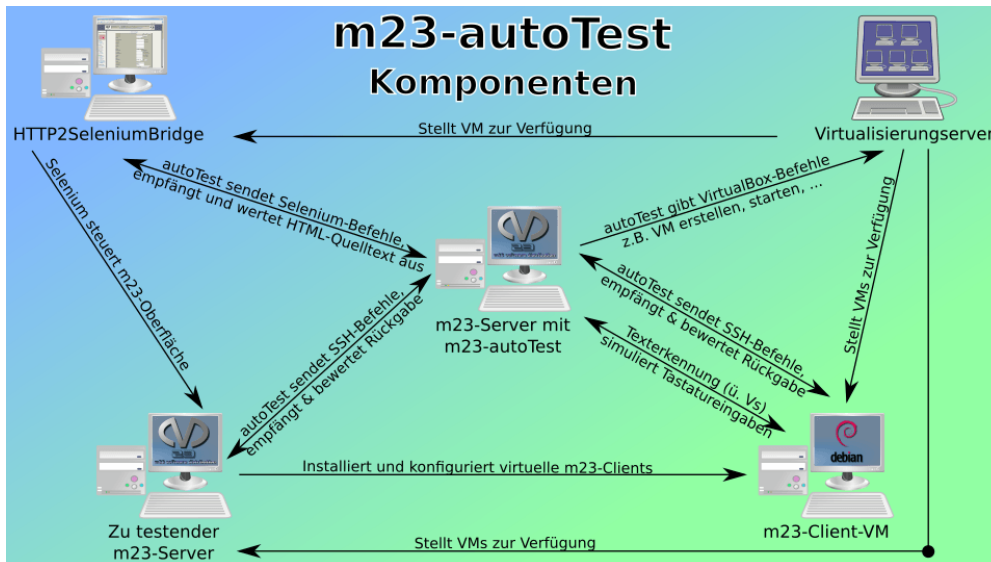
m23-autoTest
Komponenten

HTTP2SeleniumBridge

Stellt VM zur Verfügung

Virtualisierungserver

autoTest sendet Selenium-Befehle, empfängt und wertet HTML-Quelltext aus

Selenium steuert m23-Oberfläche

autoTest gibt VirtualBox-Befehle z.B. VM erstellen, starten, ...

Stellt VMs zur Verfügung

m23-Server mit m23-autoTest

autoTest sendet SSH-Befehle, empfängt & bewertet Rückgabe

autoTest sendet SSH-Befehle, empfängt & bewertet Rückgabe

Texterkennung (ü. Vs) simuliert Tastatureingaben

debian

Installiert und konfiguriert virtuelle m23-Clients

Zu testender m23-Server

m23-Client-VM

Stellt VMs zur Verfügung